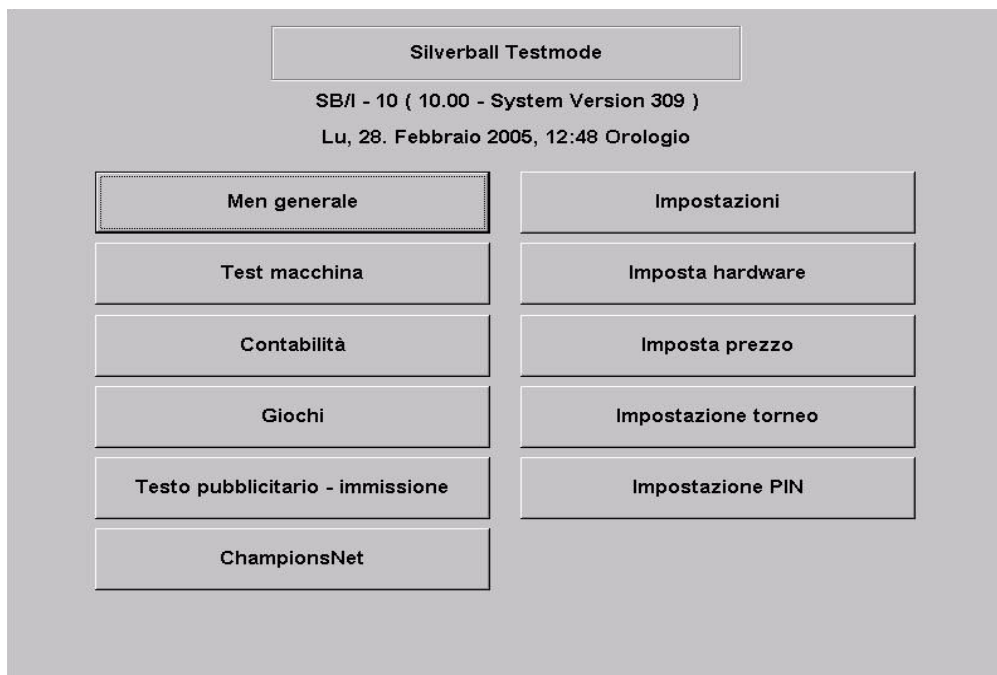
Silverball Testmode

SB/I - 10 ( 10.00 - System Version 309 )

Lu, 28. Febbraio 2005, 12:48 Orologio

Men generale

Test macchina

Contabilità

Giochi

Testo pubblicitario - immissione

ChampionsNet

Impostazioni

Imposta hardware

Imposta prezzo

Impostazione torneo

Impostazione PIN